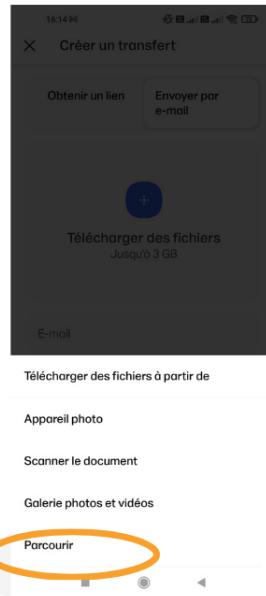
16:14

Créer un transfert

Obtenir un lien

Envoyer par e-mail

Télécharger des fichiers
Jusqu'à 3 GB

E-mail

Télécharger des fichiers à partir de

Appareil photo

Scanner le document

Galerie photos et vidéos

Parcourir